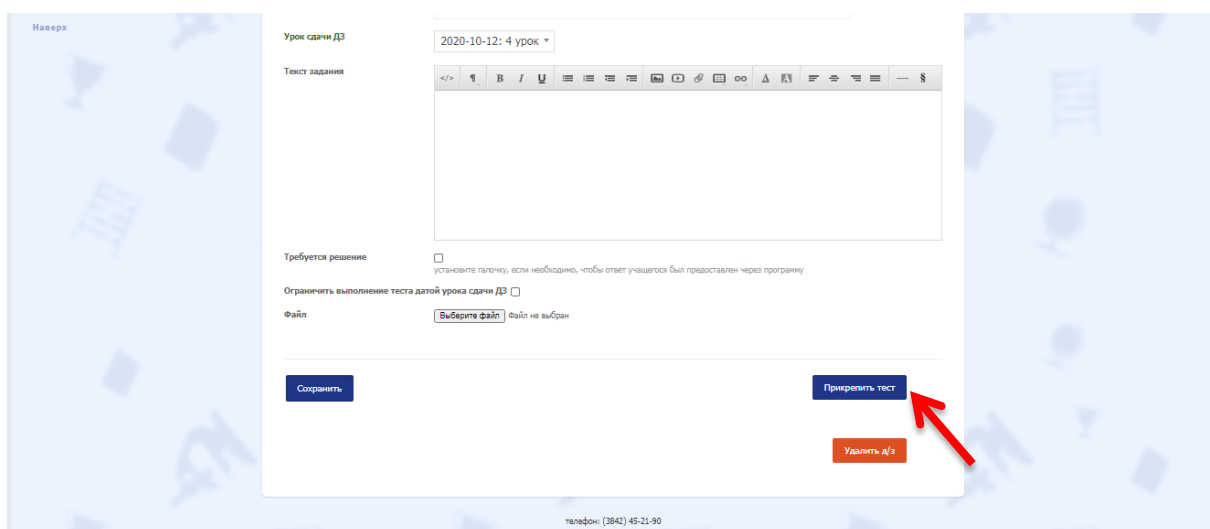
Наверх

Урок сдачи ДЗ
2020-10-12: 4 урок

Текст задания

</> ¶ B I U

Требуется решение
установите галочку, если необходимо, чтобы ответ учащегося был предоставлен через программу

Ограничить выполнение теста датой урока сдачи ДЗ

Файл
Выберите файл Файл не выбран

Сохранить

Прикрепить тест

Удалить д/з

телефон: (3842) 45-21-90